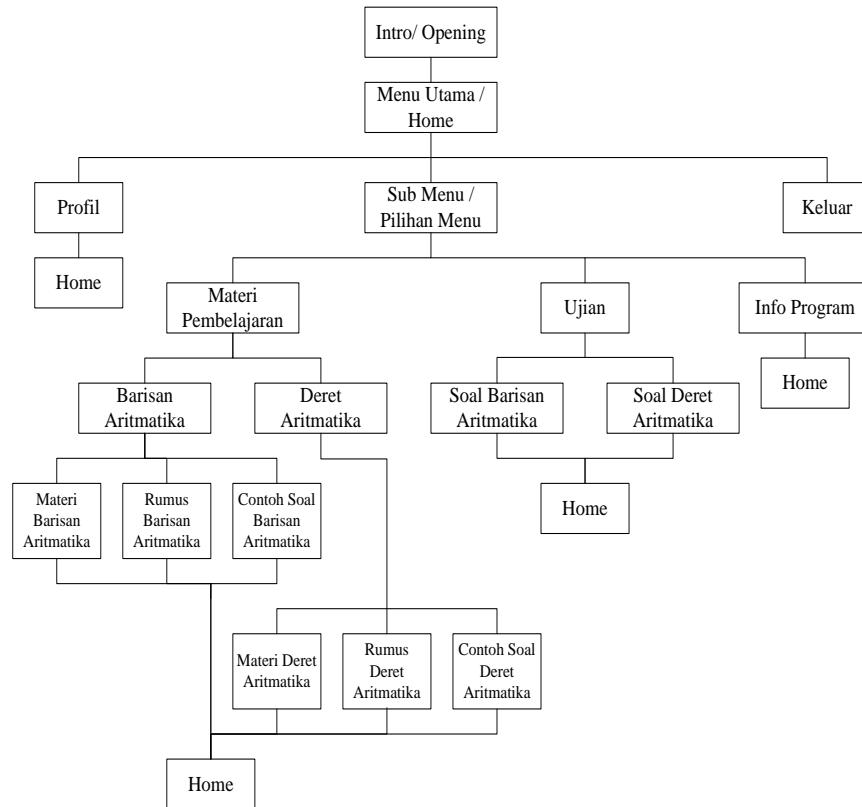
Intro/ Opening

Menu Utama / Home

Profil

Sub Menu / Pilihan Menu

Keluar

Home

Materi Pembelajaran

Ujian

Info Program

Home

Barisan Aritmatika

Deret Aritmatika

Soal Barisan Aritmatika

Soal Deret Aritmatika

Home

Materi Barisan Aritmatika

Rumus Barisan Aritmatika

Contoh Soal Barisan Aritmatika

Materi Deret Aritmatika

Rumus Deret Aritmatika

Contoh Soal Deret Aritmatika

Home